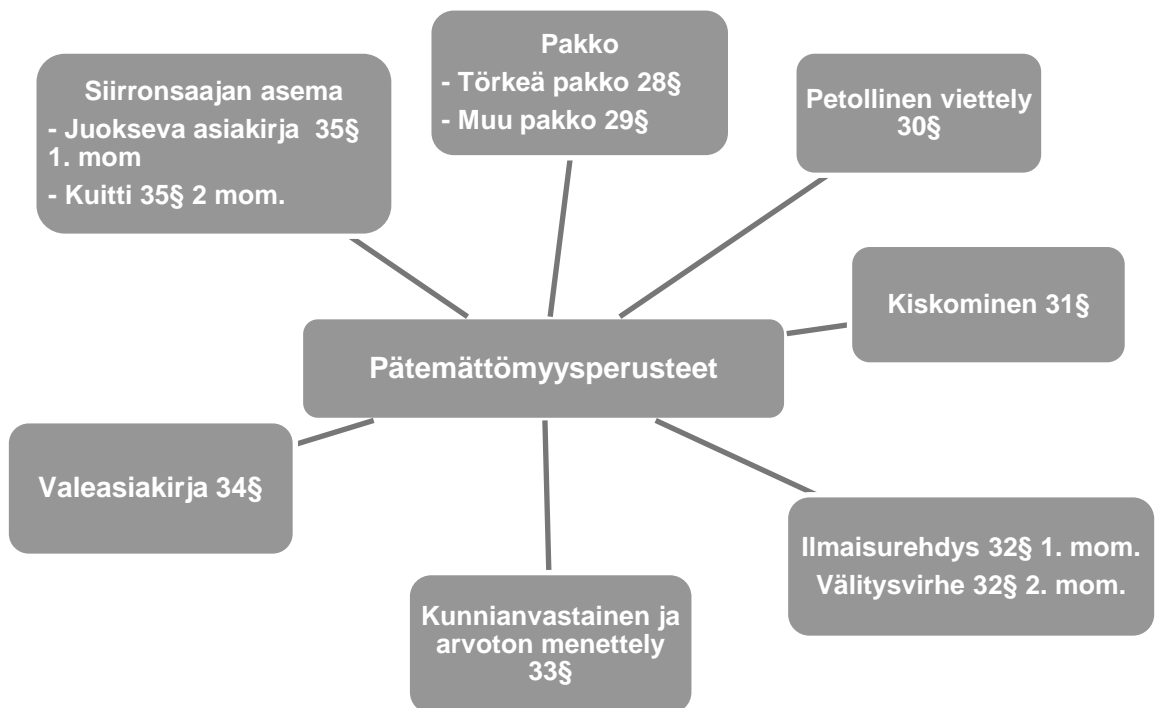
Pakko
- Törkeä pakko 28§
- Muu pakko 29§

Siirronsaajan asema
- Juokseva asiakirja 35§ 1. mom
- Kuitti 35§ 2 mom.

Petollinen viettely 30§

Kiskominen 31§

Pätemättömyysperusteet

Valeasiakirja 34§

Ilmaisurehdys 32§ 1. mom.
Välitysvirhe 32§ 2. mom.

Kunnianvastainen ja arvoton menettely 33§